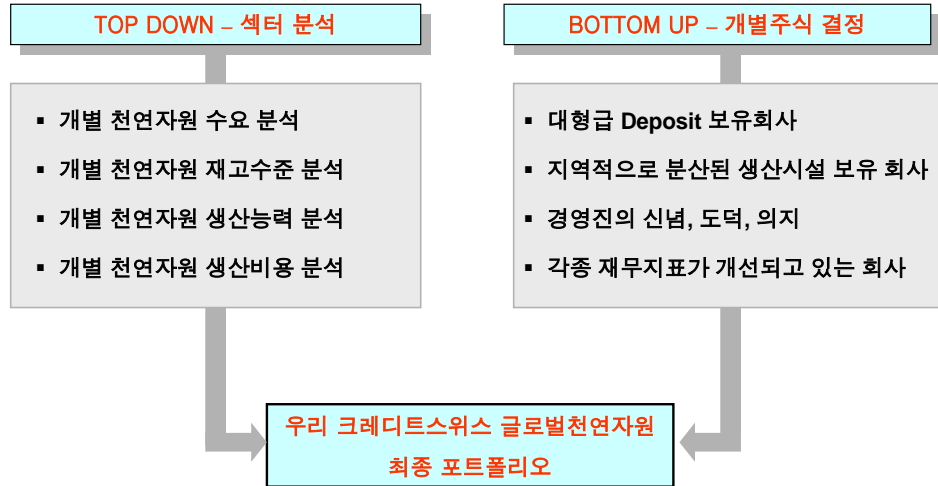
TOP DOWN – 섹터 분석

▪ 개별 천연자원 수요 분석
▪ 개별 천연자원 재고수준 분석
▪ 개별 천연자원 생산능력 분석
▪ 개별 천연자원 생산비용 분석

BOTTOM UP – 개별주식 결정

▪ 대형급 Deposit 보유회사
▪ 지역적으로 분산된 생산시설 보유 회사
▪ 경영진의 신념, 도덕, 의지
▪ 각종 재무지표가 개선되고 있는 회사

우리 크레디트스위스 글로벌천연자원
최종 포트폴리오